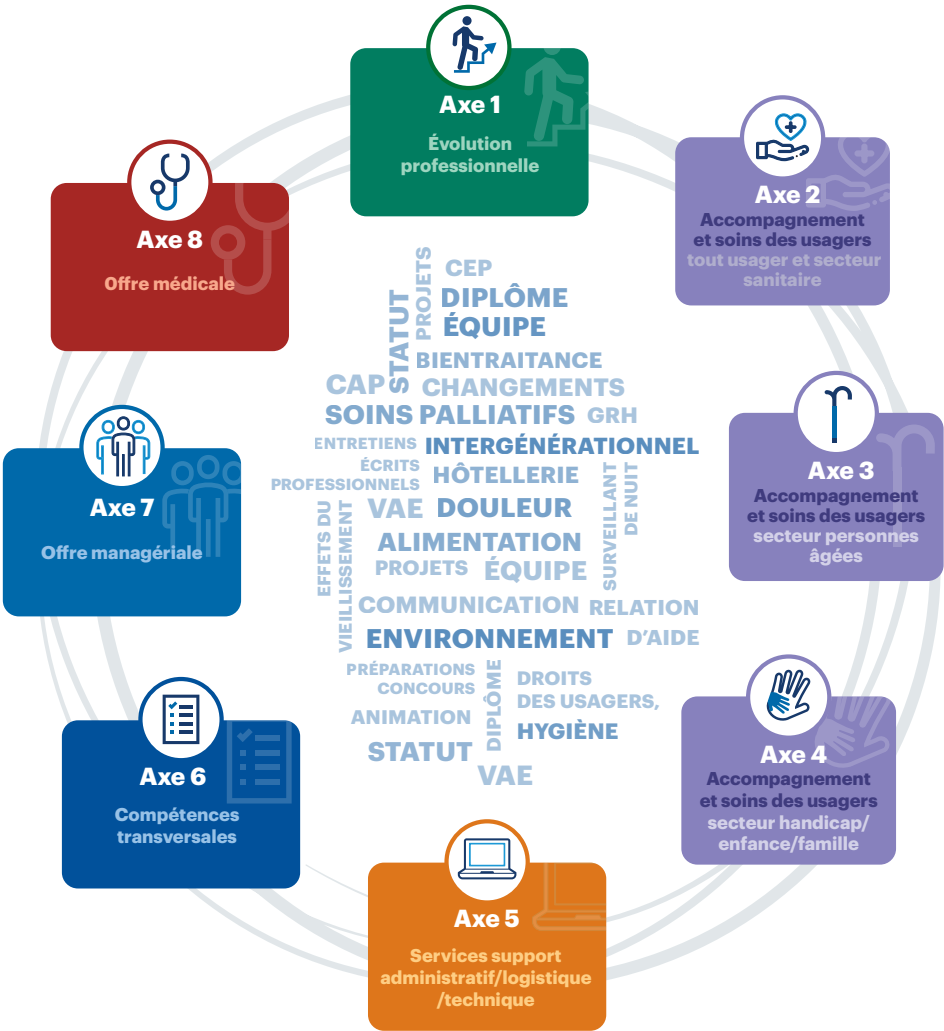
Axe 1
Évolution professionnelle

Axe 2
Accompagnement et soins des usagers
tout usager et secteur sanitaire

Axe 3
Accompagnement et soins des usagers
secteur personnes âgées

Axe 4
Accompagnement et soins des usagers
secteur handicap/ enfance/famille

Axe 5
Services support administratif/logistique /technique

Axe 6
Compétences transversales

Axe 7
Offre managériale

Axe 8
Offre médicale

PROJETS
CEP
DIPLÔME
STATUT
ÉQUIPE
BIENTRAITANCE
CAP
CHANGEMENTS
SOINS PALLIATIFS
GRH
ENTRETIENS
INTERGÉNÉRATIONNEL
ÉCRITS PROFESSIONNELS
HÔTELLERIE
SURVEILLANT DE NUIT
EFFETS DU VIEILLISSEMENT
VAE
DOULEUR
ALIMENTATION
PROJETS
ÉQUIPE
COMMUNICATION
RELATION D'AIDE
ENVIRONNEMENT
PRÉPARATIONS CONCOURS
DIPLÔME
DROITS DES USAGERS,
ANIMATION
HYGIÈNE
STATUT
VAE